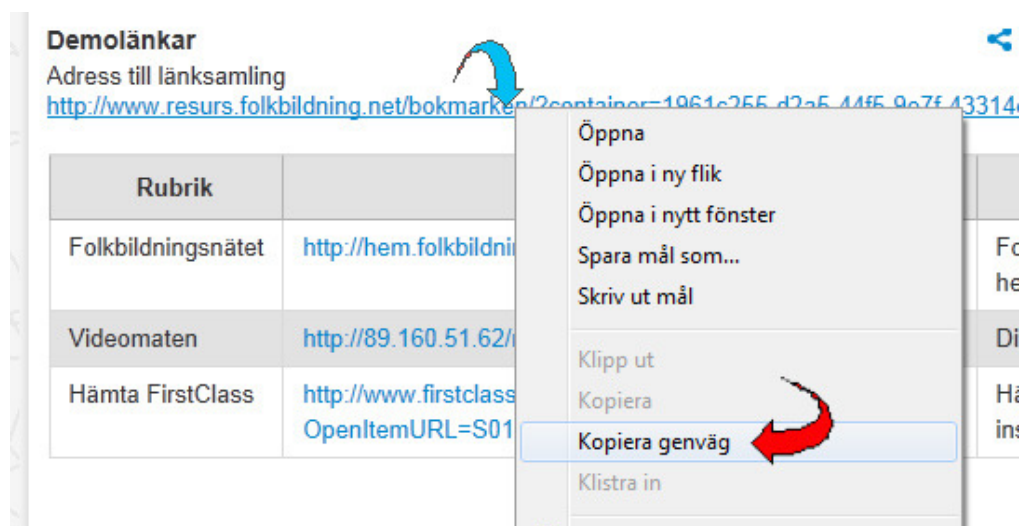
Demolänkar

Adress till länksamling

http://www.resurs.folkbildning.net/bokmarken/?container=1961c255-d2a5-44f5-9e7f-43314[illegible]

| Rubrik | | |
|---|---|---|
| Folkbildningsnätet | http://hem.folkbildni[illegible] | Fo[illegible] he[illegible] |
| Videomaten | http://89.160.51.62/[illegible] | Di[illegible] |
| Hämta FirstClass | http://www.firstclass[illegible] OpenItemURL=S01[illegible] | Hä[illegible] ins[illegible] |

Öppna
Öppna i ny flik
Öppna i nytt fönster
Spara mål som...
Skriv ut mål
Klipp ut
Kopiera
Kopiera genväg
Klistra in